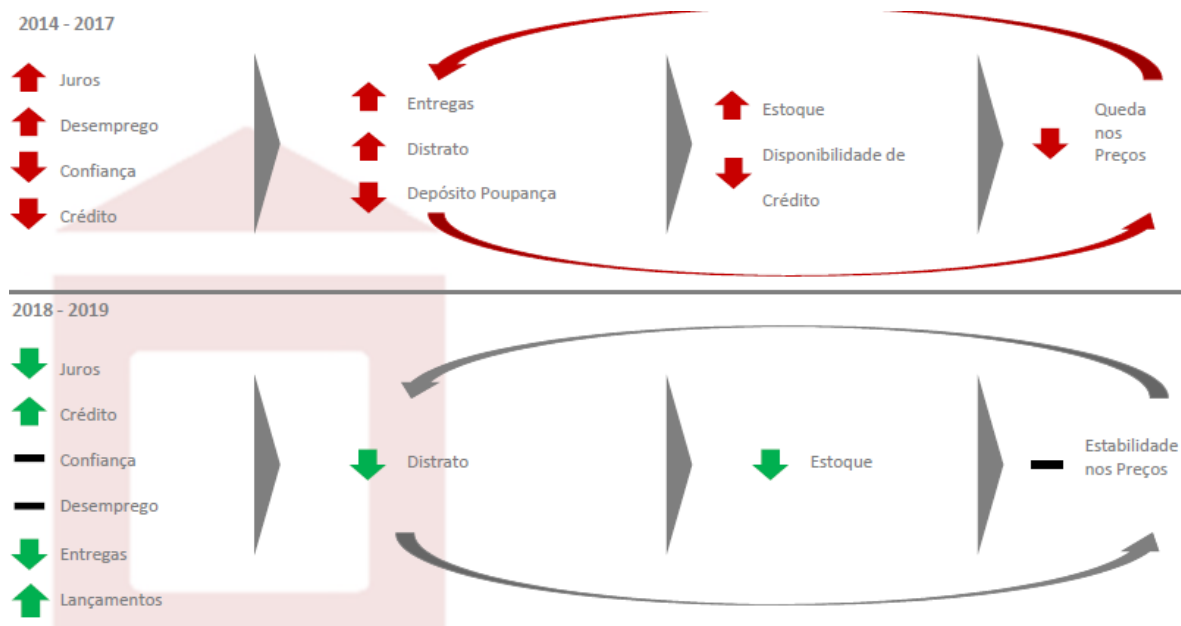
2014 - 2017

Juros
Desemprego
Confiança
Crédito

Entregas
Distrato
Depósito Poupança

Estoque
Disponibilidade de Crédito

Queda nos Preços

2018 - 2019

Juros
Crédito
Confiança
Desemprego
Entregas
Lançamentos

Distrato

Estoque

Estabilidade nos Preços